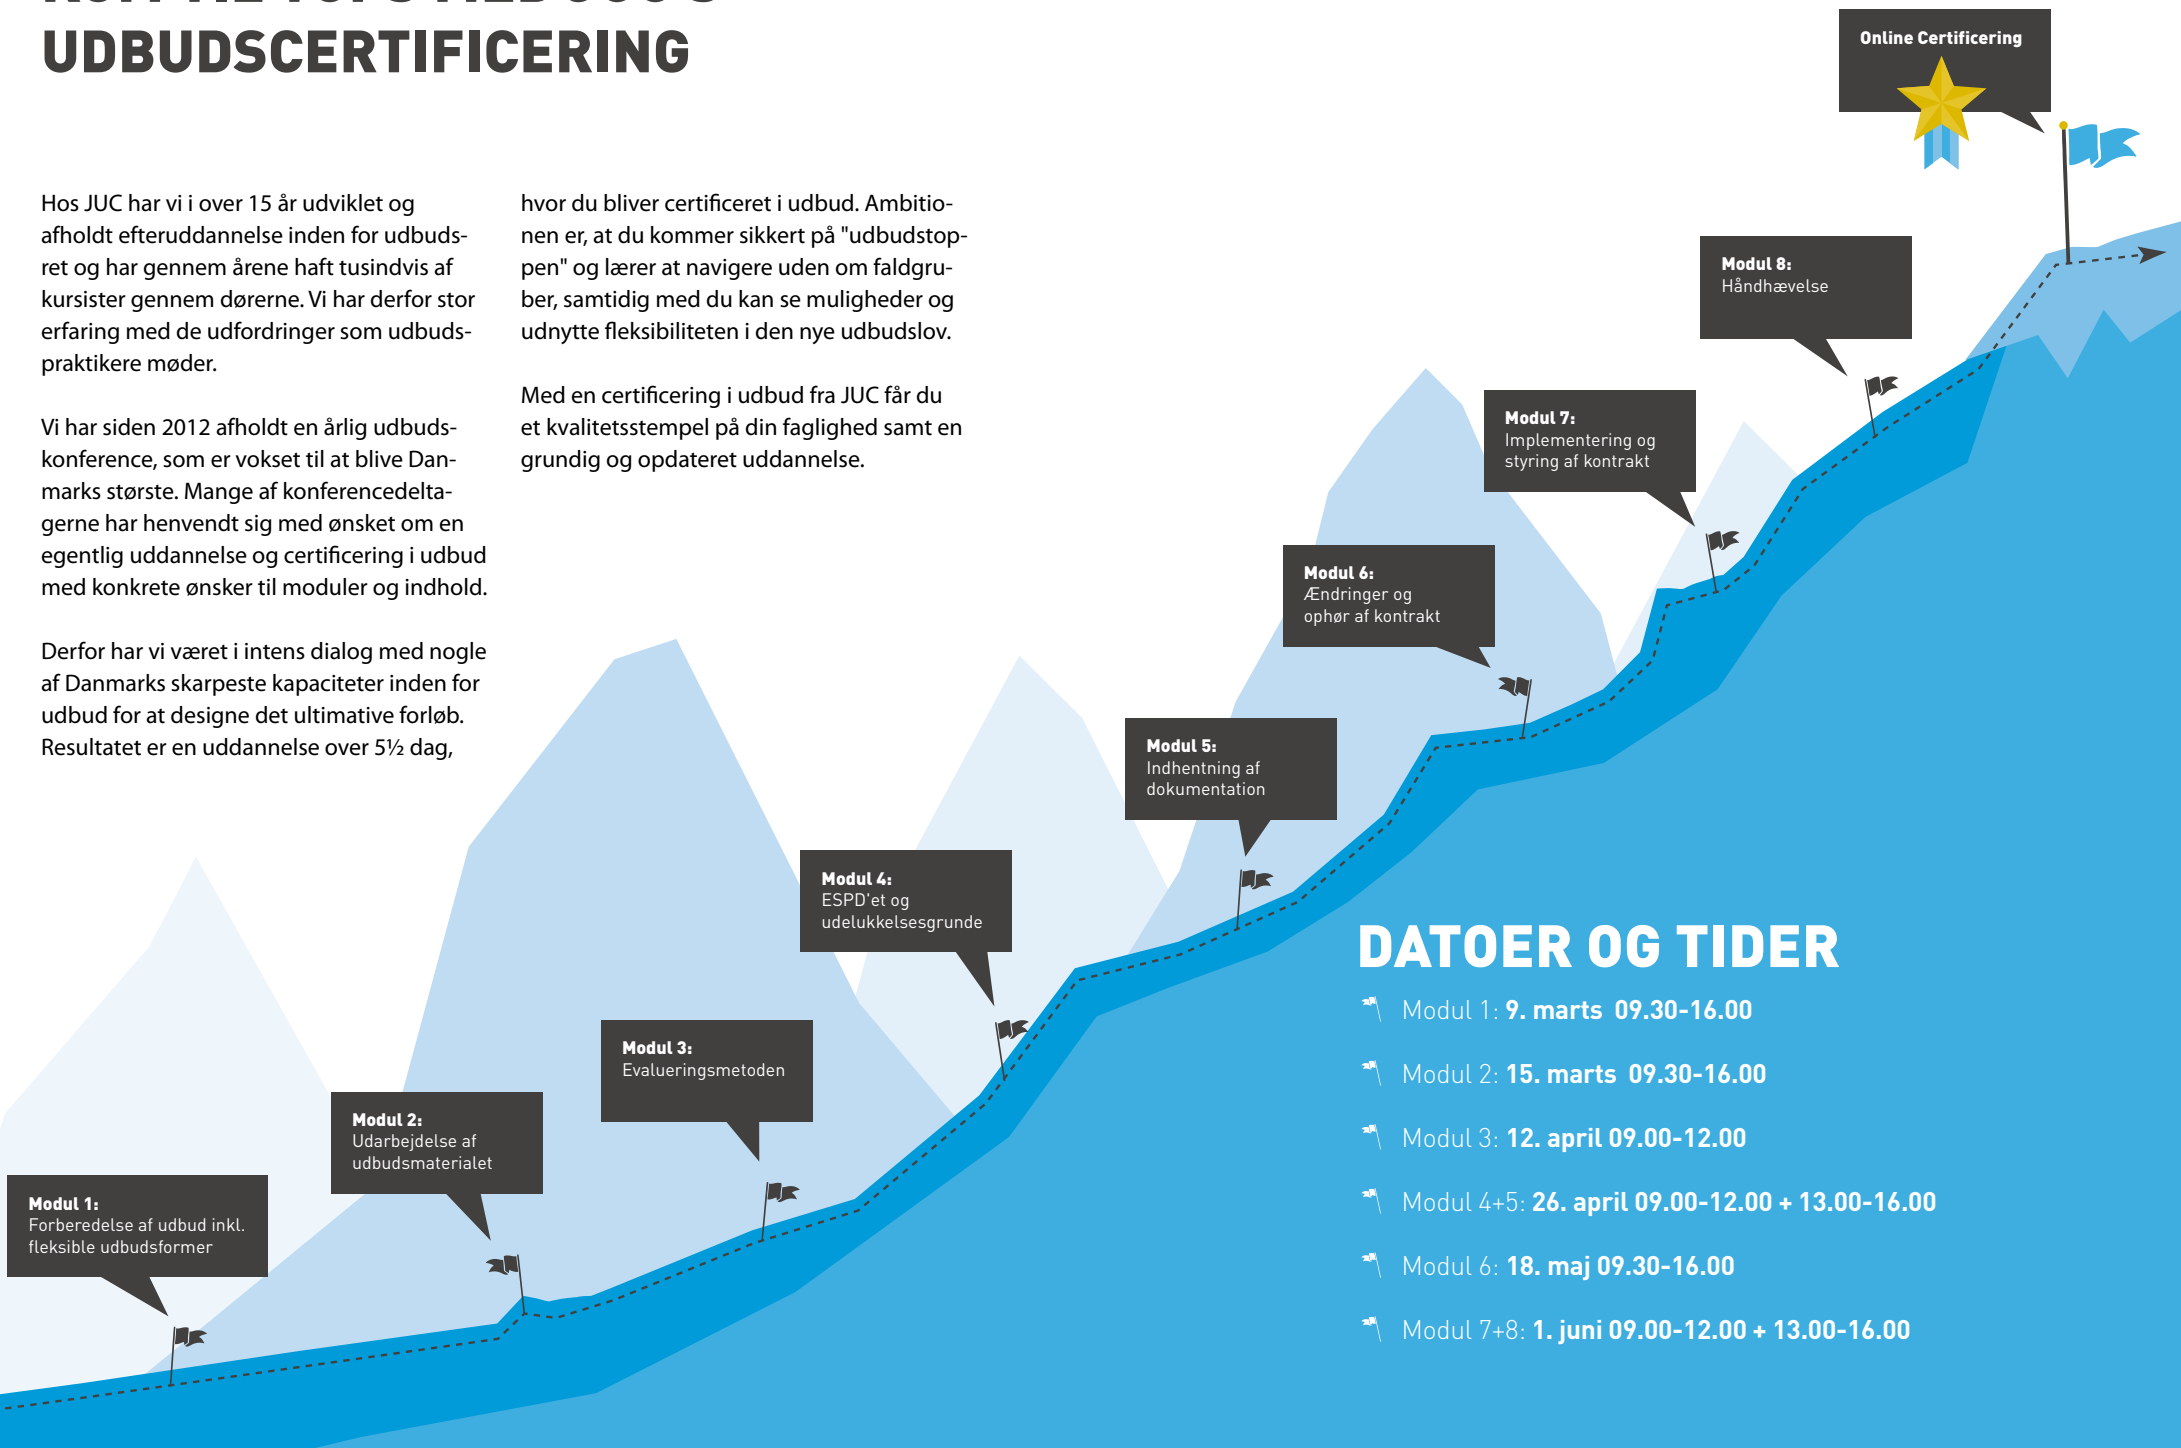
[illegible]
UDBUDSCERTIFICERING

Hos JUC har vi i over 15 år udviklet og afholdt efteruddannelse inden for udbudsret og har gennem årene haft tusindvis af kursister gennem dørerne. Vi har derfor stor erfaring med de udfordringer som udbudspraktikere møder.

Vi har siden 2012 afholdt en årlig udbudskonference, som er vokset til at blive Danmarks største. Mange af konferencedeltagerne har henvendt sig med ønsket om en egentlig uddannelse og certificering i udbud med konkrete ønsker til moduler og indhold.

Derfor har vi været i intens dialog med nogle af Danmarks skarpeste kapaciteter inden for udbud for at designe det ultimative forløb. Resultatet er en uddannelse over 5½ dag, hvor du bliver certificeret i udbud. Ambitionen er, at du kommer sikkert på "udbudstoppen" og lærer at navigere uden om faldgruber, samtidig med du kan se muligheder og udnytte fleksibiliteten i den nye udbudslov.

Med en certificering i udbud fra JUC får du et kvalitetsstempel på din faglighed samt en grundig og opdateret uddannelse.

Online Certificering

Modul 8:
Håndhævelse

Modul 7:
Implementering og styring af kontrakt

Modul 6:
Ændringer og ophør af kontrakt

Modul 5:
Indhentning af dokumentation

Modul 4:
ESPD'et og udelukkelsesgrunde

Modul 3:
Evalueringsmetoden

Modul 2:
Udarbejdelse af udbudsmaterialet

Modul 1:
Forberedelse af udbud inkl. fleksible udbudsformer

DATOER OG TIDER
Modul 1: 9. marts 09.30-16.00
Modul 2: 15. marts 09.30-16.00
Modul 3: 12. april 09.00-12.00
Modul 4+5: 26. april 09.00-12.00 + 13.00-16.00
Modul 6: 18. maj 09.30-16.00
Modul 7+8: 1. juni 09.00-12.00 + 13.00-16.00